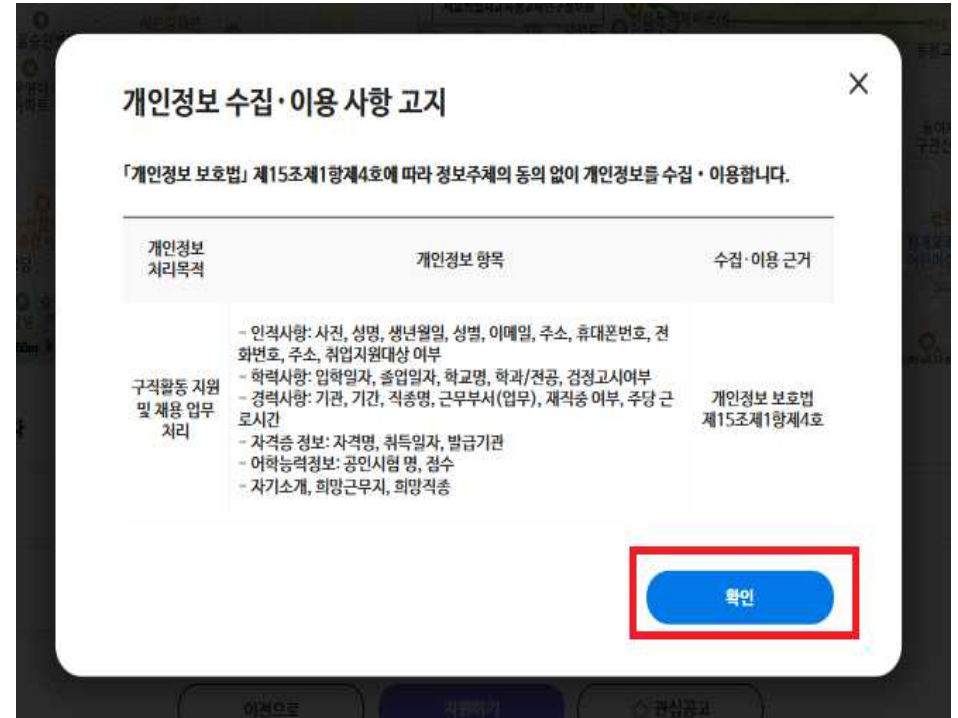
개인정보 수집·이용 사항 고지

×

「개인정보 보호법」 제15조제1항제4호에 따라 정보주체의 동의 없이 개인정보를 수집・이용합니다.

| 개인정보 처리목적 | 개인정보 항목 | 수집·이용 근거 |
|---|---|---|
| 구직활동 지원 및 채용 업무 처리 | - 인적사항: 사진, 성명, 생년월일, 성별, 이메일, 주소, 휴대폰번호, 전화번호, 주소, 취업지원대상 여부<br>- 학력사항: 입학일자, 졸업일자, 학교명, 학과/전공, 검정고시여부<br>- 경력사항: 기관, 기간, 직종명, 근무부서(업무), 재직중 여부, 주당 근로시간<br>- 자격증 정보: 자격명, 취득일자, 발급기관<br>- 어학능력정보: 공인시험 명, 점수<br>- 자기소개, 희망근무지, 희망직종 | 개인정보 보호법 제15조제1항제4호 |

확인

이전으로 지원하기 관심공고